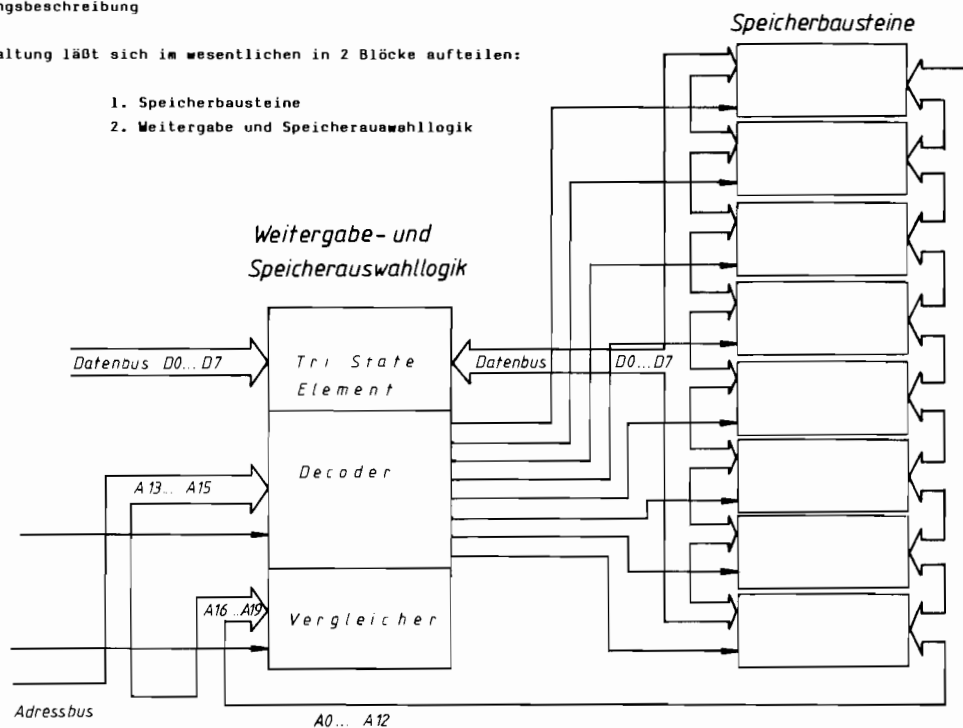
ngsbeschreibung

altung läßt sich im wesentlichen in 2 Blöcke aufteilen:

1. Speicherbausteine
2. Weitergabe und Speicherauawahllogik

Speicherbausteine

Weitergabe- und Speicherauswahllogik

Datenbus D0... D7

Tri State Element

Datenbus

D0... D7

Decoder

A 13... A15

A16 ..A19

Vergleicher

Adressbus

A0... A12